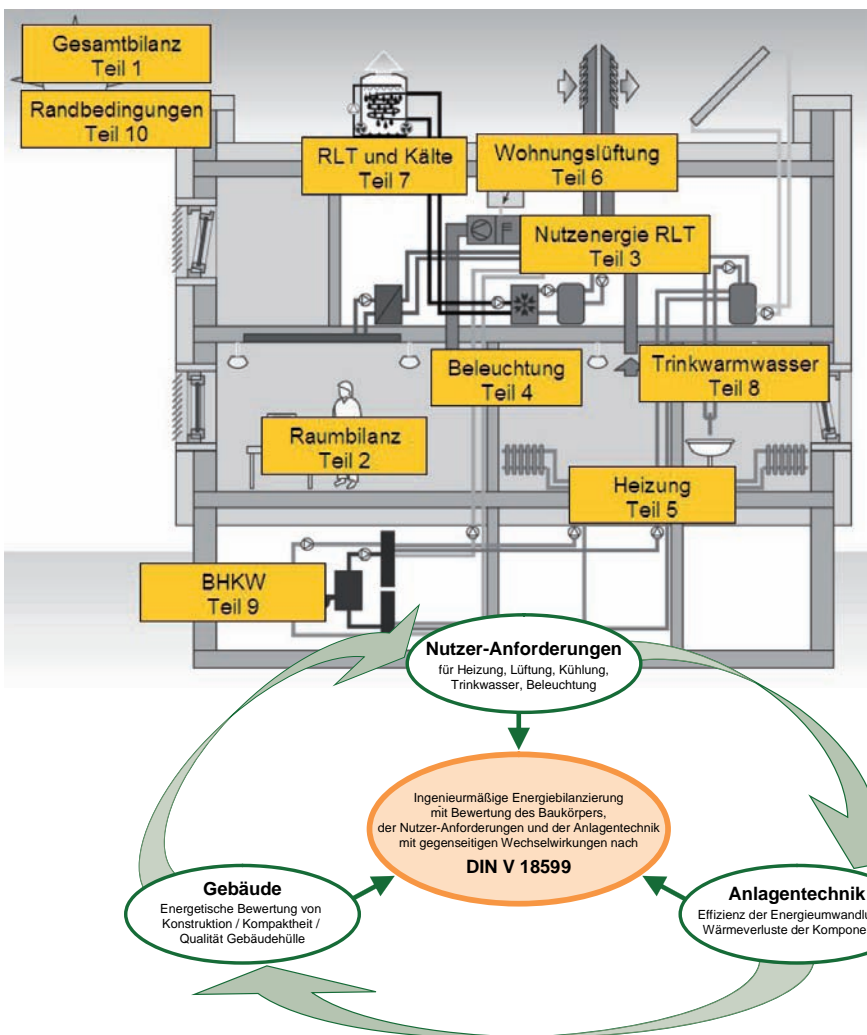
Gesamtbilanz
Teil 1

Randbedingungen
Teil 10

RLT und Kälte
Teil 7

Wohnungslüftung
Teil 6

Nutzenergie RLT
Teil 3

Beleuchtung
Teil 4

Trinkwarmwasser
Teil 8

Raumbilanz
Teil 2

Heizung
Teil 5

BHKW
Teil 9

Nutzer-Anforderungen
für Heizung, Lüftung, Kühlung, Trinkwasser, Beleuchtung

Ingenieurmäßige Energiebilanzierung mit Bewertung des Baukörpers, der Nutzer-Anforderungen und der Anlagentechnik mit gegenseitigen Wechselwirkungen nach
DIN V 18599

Gebäude
Energetische Bewertung von Konstruktion / Kompaktheit / Qualität Gebäudehülle

Anlagentechnik
Effizienz der Energieumwandlu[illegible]
Wärmeverluste der Kompone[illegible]